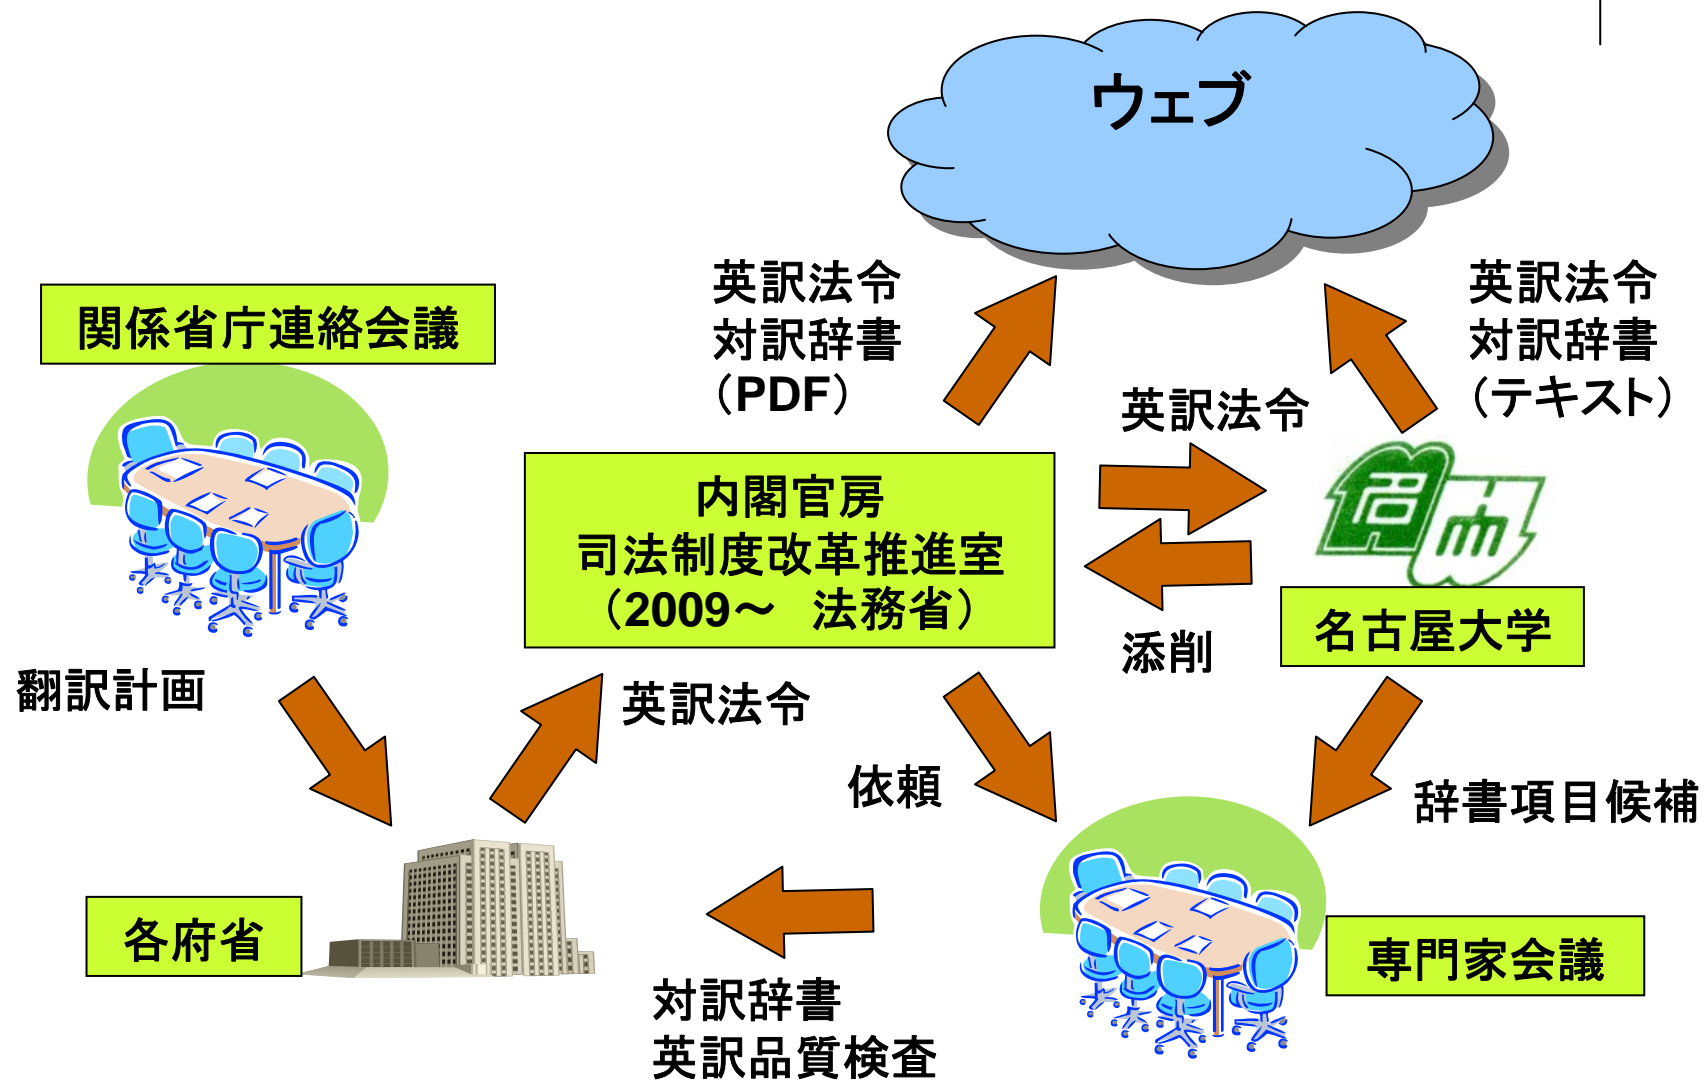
ウェブ

英訳法令
対訳辞書
（PDF）

英訳法令
対訳辞書
（テキスト）

関係省庁連絡会議

英訳法令

内閣官房
司法制度改革推進室
（2009～　法務省）

添削

名古屋大学

翻訳計画

英訳法令

依頼

辞書項目候補

各府省

専門家会議

対訳辞書
英訳品質検査